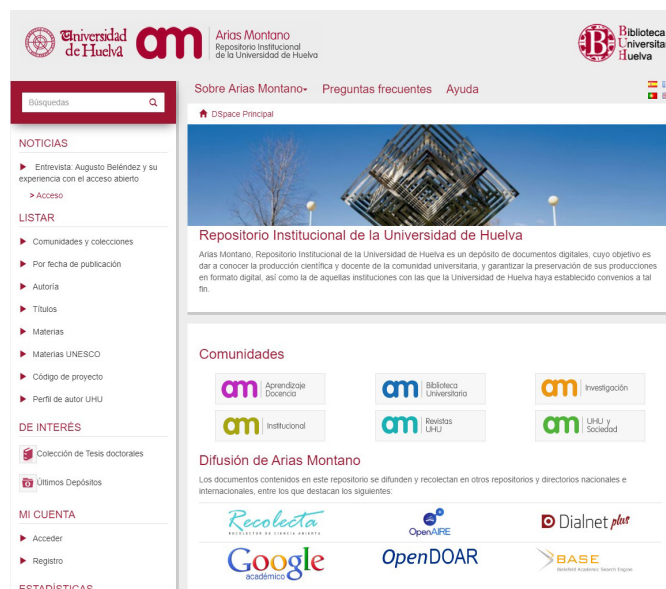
Universidad de Huelva
am Arias Montano Repositorio Institucional de la Universidad de Huelva
Biblioteca Universitaria Huelva

Búsquedas

Sobre Arias Montano▾ Preguntas frecuentes Ayuda

DSpace Principal

NOTICIAS
Entrevista: Augusto Beléndez y su experiencia con el acceso abierto
> Acceso

LISTAR
Comunidades y colecciones
Por fecha de publicación
Autoría
Títulos
Materias
Materias UNESCO
Código de proyecto
Perfil de autor UHU

DE INTERÉS
Colección de Tesis doctorales
Últimos Depósitos

MI CUENTA
Acceder
Registro

ESTADÍSTICAS

Repositorio Institucional de la Universidad de Huelva

Arias Montano, Repositorio Institucional de la Universidad de Huelva es un depósito de documentos digitales, cuyo objetivo es dar a conocer la producción científica y docente de la comunidad universitaria, y garantizar la preservación de sus producciones en formato digital, así como de la de aquellas instituciones con las que la Universidad de Huelva haya establecido convenios a tal fin.

Comunidades

am Aprendizaje Docencia
am Biblioteca Universitaria
am Investigación
am Institucional
am Revistas UHU
am UHU y Sociedad

Difusión de Arias Montano

Los documentos contenidos en este repositorio se difunden y recolectan en otros repositorios y directorios nacionales e internacionales, entre los que destacan los siguientes:

Recolecta RECOLECTOR DE CIENCIA ABIERTA
OpenAIRE
Dialnet plus
Google académico
OpenDOAR
BASE Bielefeld Academic Search Engine